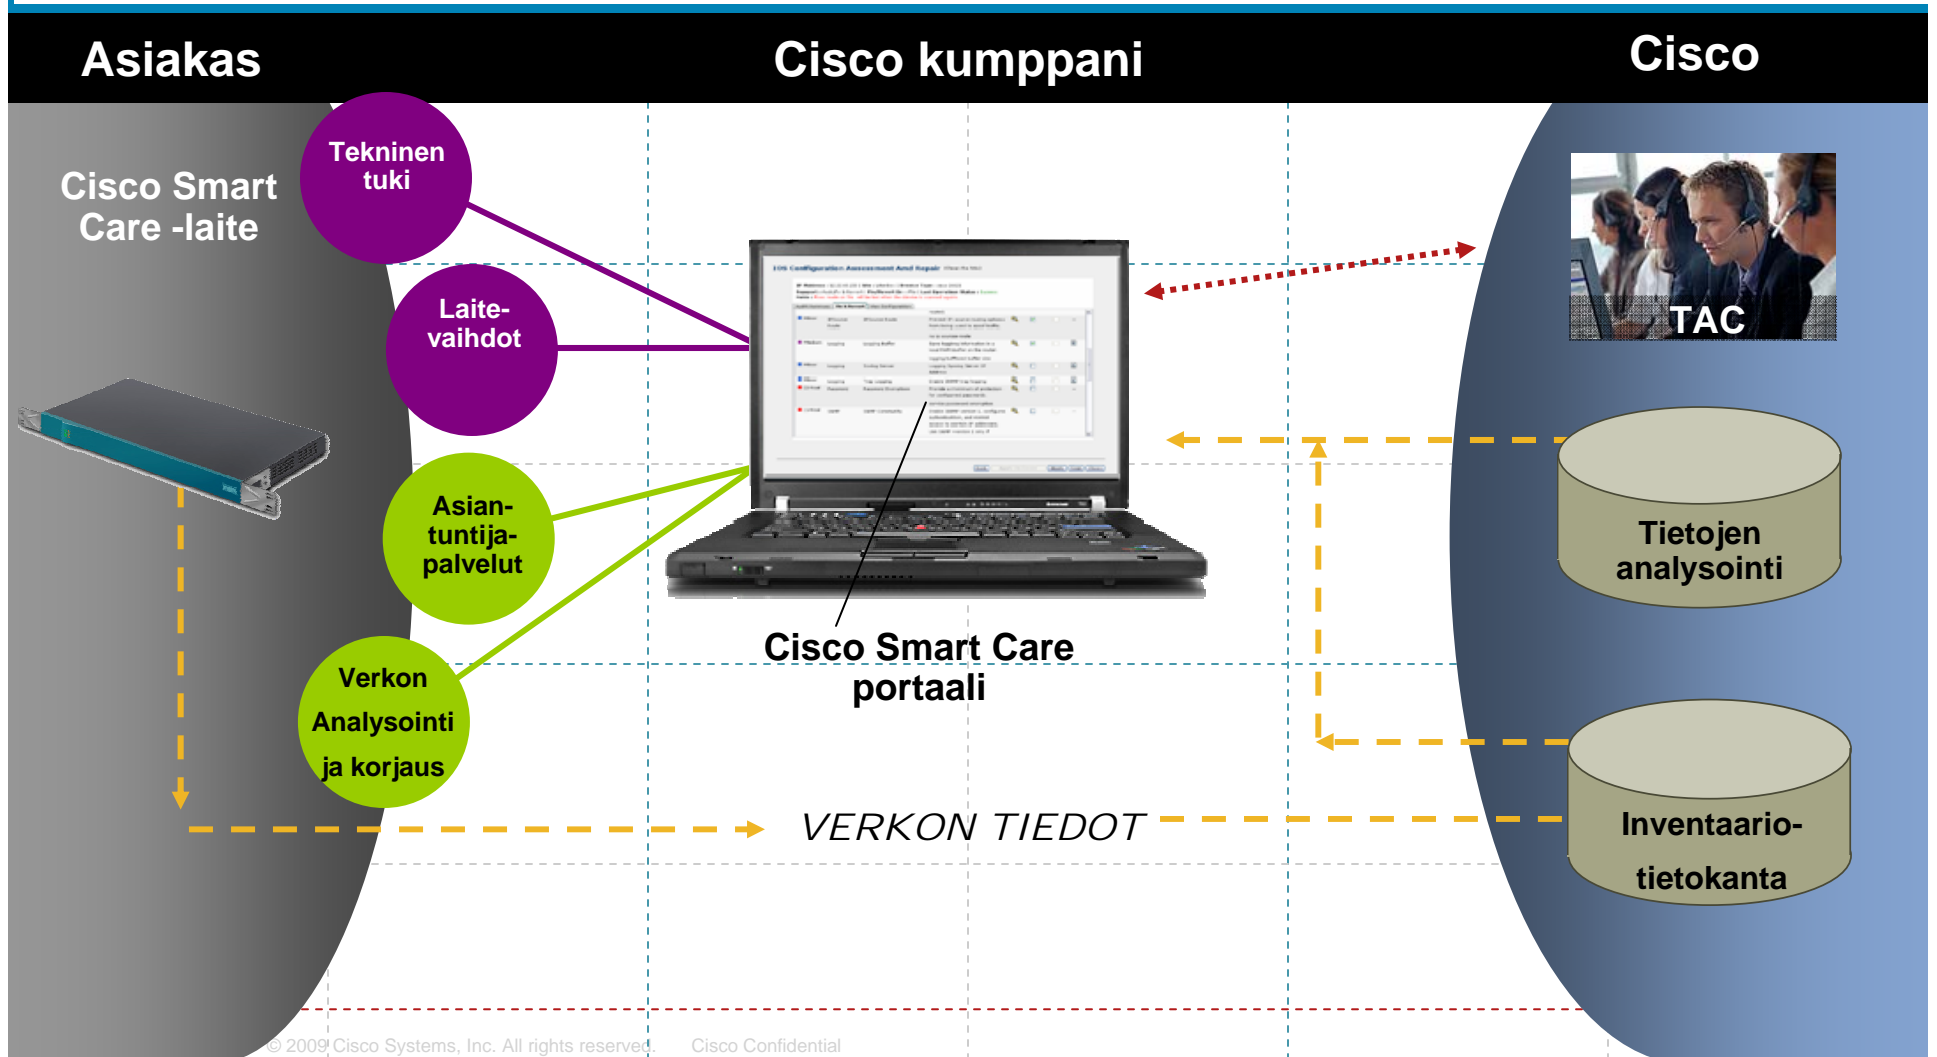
Asiakas

Cisco kumppani

Cisco

Cisco Smart Care -laite

Tekninen tuki

Laitevaihdot

Asiantuntijapalvelut

Verkon Analysointi ja korjaus

TAC

Tietojen analysointi

Inventaariotietokanta

Cisco Smart Care portaali

VERKON TIEDOT

IOS Configuration Assessment And Repair

© 2009 Cisco Systems, Inc. All rights reserved. Cisco Confidential